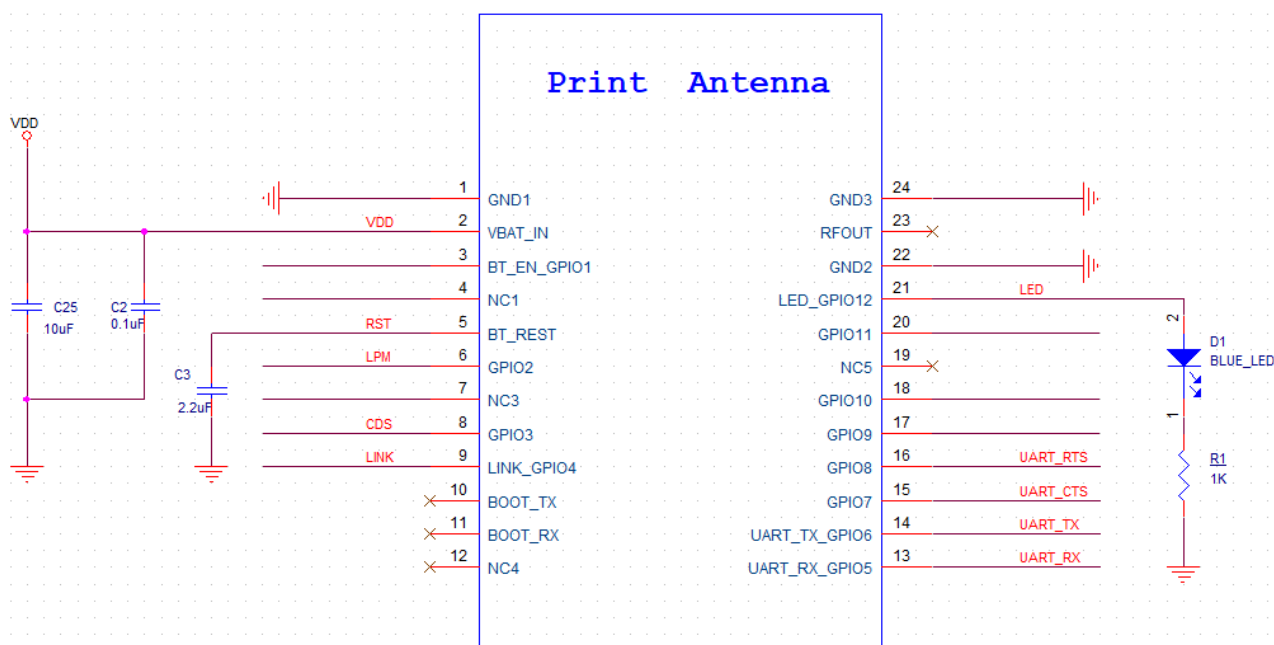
Print Antenna

VDD

C25
10uF

C2
0.1uF

C3
2.2uF

VDD
RST
LPM
CDS
LINK

1 GND1
2 VBAT_IN
3 BT_EN_GPIO1
4 NC1
5 BT_REST
6 GPIO2
7 NC3
8 GPIO3
9 LINK_GPIO4
10 BOOT_TX
11 BOOT_RX
12 NC4

24 GND3
23 RFOUT
22 GND2
21 LED_GPIO12
20 GPIO11
19 NC5
18 GPIO10
17 GPIO9
16 GPIO8
15 GPIO7
14 UART_TX_GPIO6
13 UART_RX_GPIO5

LED
UART_RTS
UART_CTS
UART_TX
UART_RX

2
D1
BLUE_LED
1

R1
1K